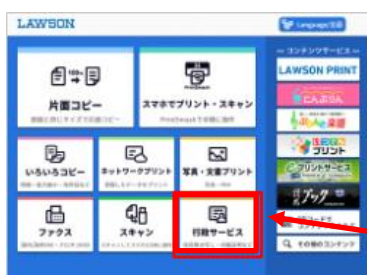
LAWSON

Language/言語

片面コピー

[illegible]

スマホでプリント・スキャン

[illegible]

いろいろコピー

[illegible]

ネットワークプリント

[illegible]

写真・文書プリント

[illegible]

ファクス

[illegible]

スキャン

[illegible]

行政サービス

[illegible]

コンテンツサービス

LAWSON PRINT

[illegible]

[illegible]

プリント

プリントサービス

ブック

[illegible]

その他のコンテンツ